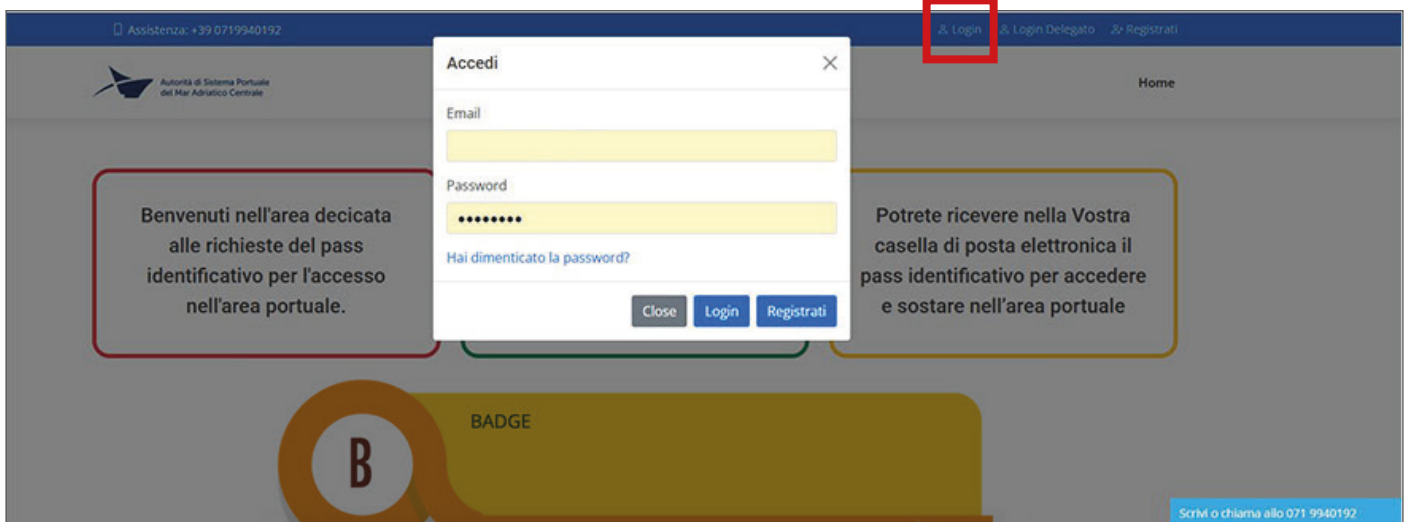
Assistenza: +39 0719940192

Login Login Delegato Registrati

Autorità di Sistema Portuale del Mar Adriatico Centrale

Home

Accedi

Email

Password

••••••••

Hai dimenticato la password?

Close Login Registrati

Benvenuti nell'area decicata alle richieste del pass identificativo per l'accesso nell'area portuale.

Potrete ricevere nella Vostra casella di posta elettronica il pass identificativo per accedere e sostare nell'area portuale

B

BADGE

Scrivi o chiama allo 071 9940192